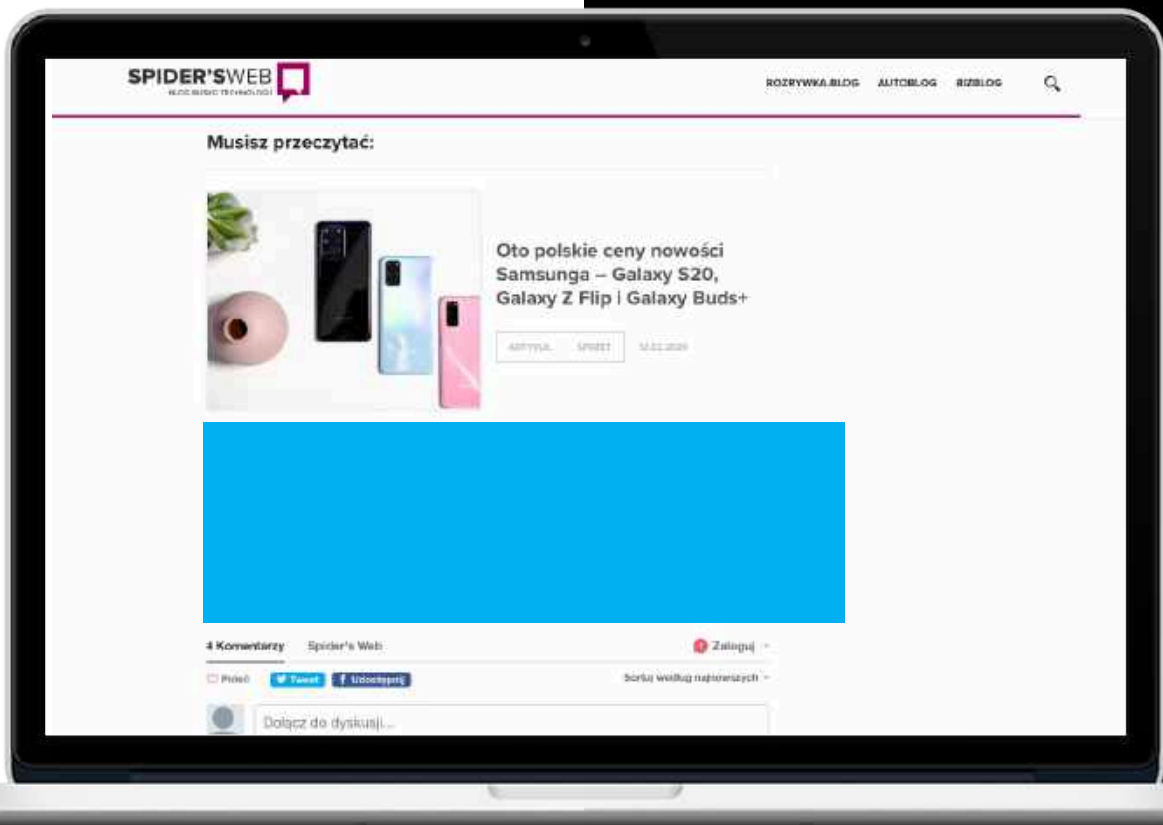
SPIDER'SWEB
BLOG NUDIC TECHNOLOGII

ROZRYWKA.BLOG AUTOBLOG BIZBLOG

Musisz przeczytać:

Oto polskie ceny nowości Samsunga – Galaxy S20, Galaxy Z Flip i Galaxy Buds+

ARTYKUŁ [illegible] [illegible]

4 Komentarzy Spider's Web Zaloguj

Poleć Tweet Udostępnij Sortuj według najnowszych

Dołącz do dyskusji...